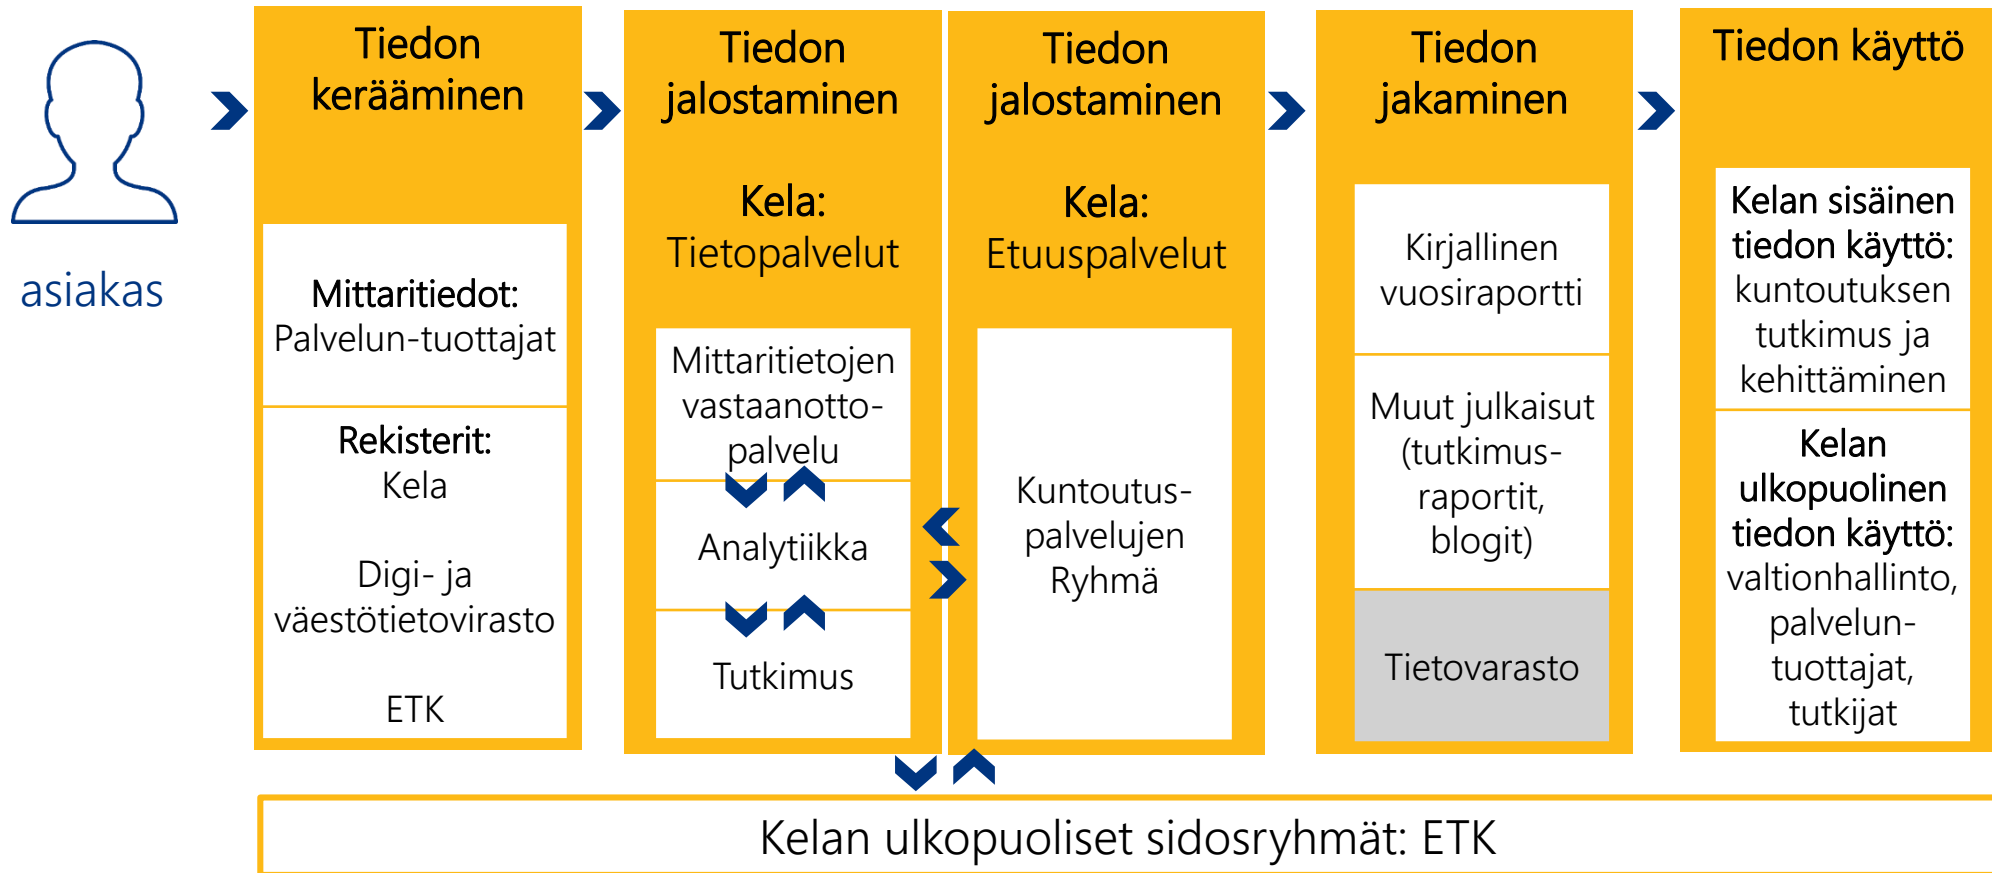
asiakas

Tiedon kerääminen

Mittaritiedot: Palvelun-tuottajat

Rekisterit: Kela

Digi- ja väestötietovirasto

ETK

Tiedon jalostaminen

Kela: Tietopalvelut

Mittaritietojen vastaanotto-palvelu

Analytiikka

Tutkimus

Tiedon jalostaminen

Kela: Etuuspalvelut

Kuntoutus-palvelujen Ryhmä

Tiedon jakaminen

Kirjallinen vuosiraportti

Muut julkaisut (tutkimus-raportit, blogit)

Tietovarasto

Tiedon käyttö

Kelan sisäinen tiedon käyttö: kuntoutuksen tutkimus ja kehittäminen

Kelan ulkopuolinen tiedon käyttö: valtionhallinto, palvelun-tuottajat, tutkijat

Kelan ulkopuoliset sidosryhmät: ETK